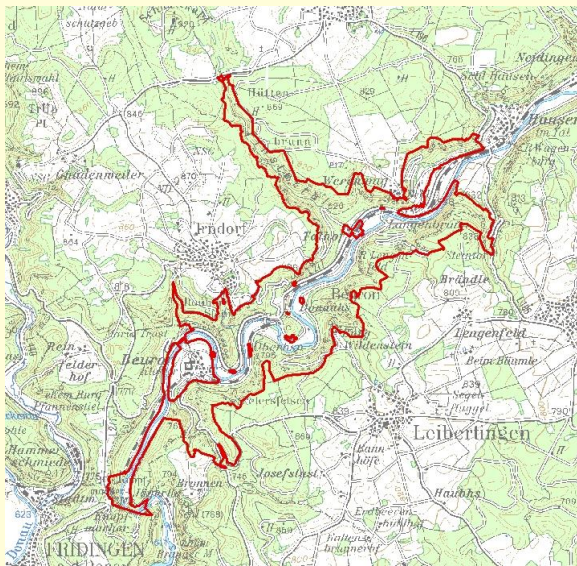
schutzgeb
Neidingen
Hütten
Hausen
im Tal
Gnadenweiler
Irndorf
Werenwag
Langenbrunn
Beuron
Brändle
Lengenfeld
Beim Bäumle
Reinfelderhof
Beuron
Wildenstein
Leibertingen
Josefslust
Bannhöfe
Hammer
Schmiede
Bronnen
Hauhof
Erdbeerenmühlhof
Kaltenbrunnen
FRIDINGEN
Donau